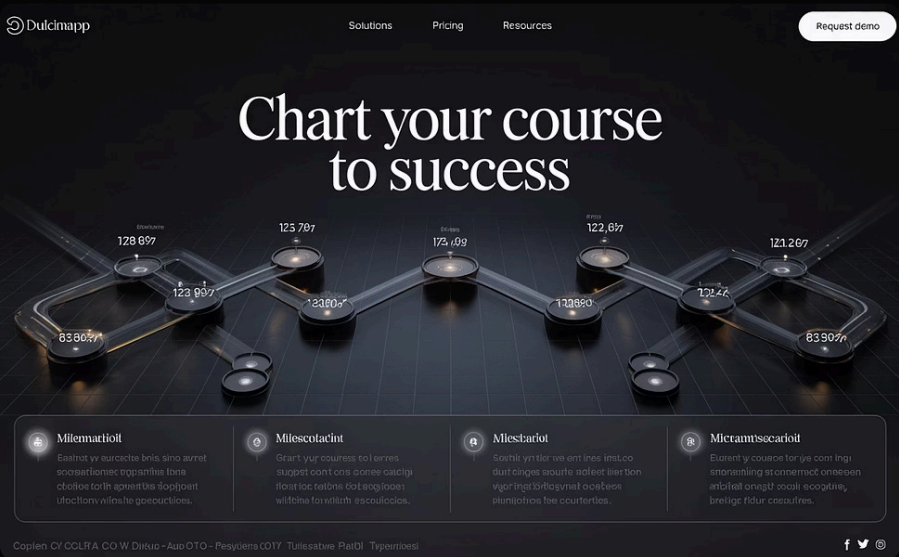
Dulcimapp

Solutions Pricing Resources

Request demo

Chart your course to success

128 867

123 707

173 669

122,6?7

121.267

123 907

128860

172860

122 ?2

83 60?7

83 90?7

Milenmatioil

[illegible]

Milescotacint

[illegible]

Milesbariot

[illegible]

Mictamrsecaroil

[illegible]

Coplen CY CCLR A CO W Dikup - AupOTO - Psytiens COTY Tulissatwe PatOl Tepemiosi

f